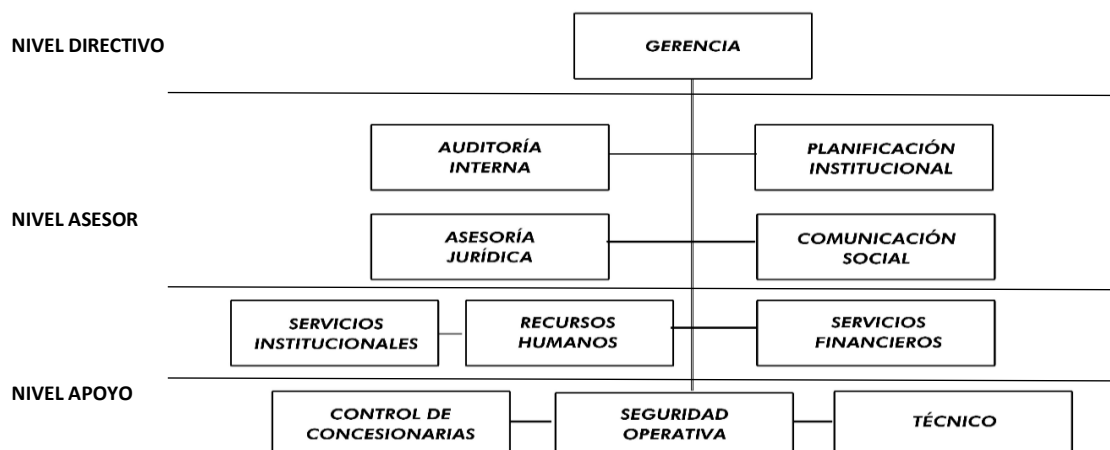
NIVEL DIRECTIVO

GERENCIA

AUDITORÍA INTERNA

PLANIFICACIÓN INSTITUCIONAL

NIVEL ASESOR

ASESORÍA JURÍDICA

COMUNICACIÓN SOCIAL

SERVICIOS INSTITUCIONALES

RECURSOS HUMANOS

SERVICIOS FINANCIEROS

NIVEL APOYO

CONTROL DE CONCESIONARIAS

SEGURIDAD OPERATIVA

TÉCNICO